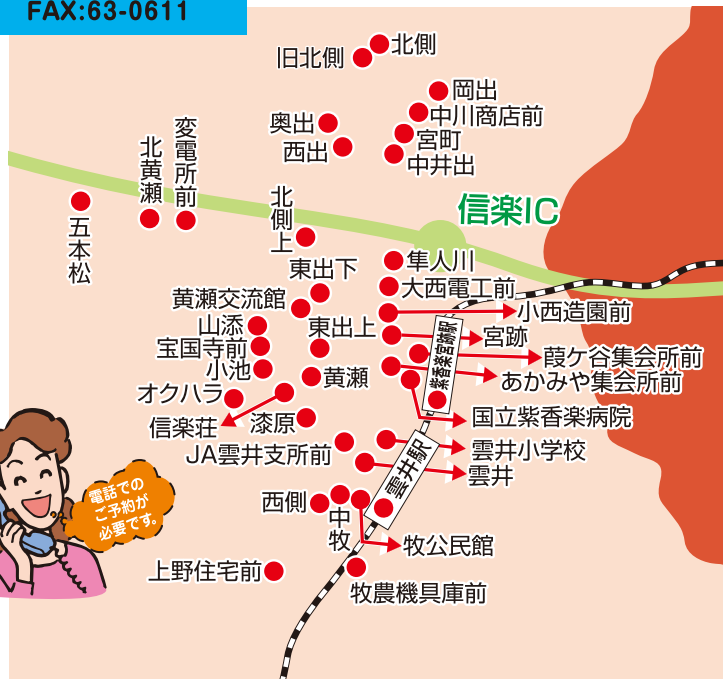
FAX:63-0611

北側
旧北側
岡出
中川商店前
奥出
宮町
西出
中井出
変電所前
北黄瀬
五本松
信楽IC
北側上
隼人川
東出下
大西電工前
黄瀬交流館
小西造園前
山添
東出上
宮跡
宝国寺前
紫香楽宮跡駅
葭ケ谷集会所前
小池
黄瀬
あかみや集会所前
オクハラ
国立紫香楽病院
信楽荘
漆原
雲井駅
JA雲井支所前
雲井小学校
雲井
電話でのご予約が必要です。
西側
中牧
牧公民館
上野住宅前
牧農機具庫前